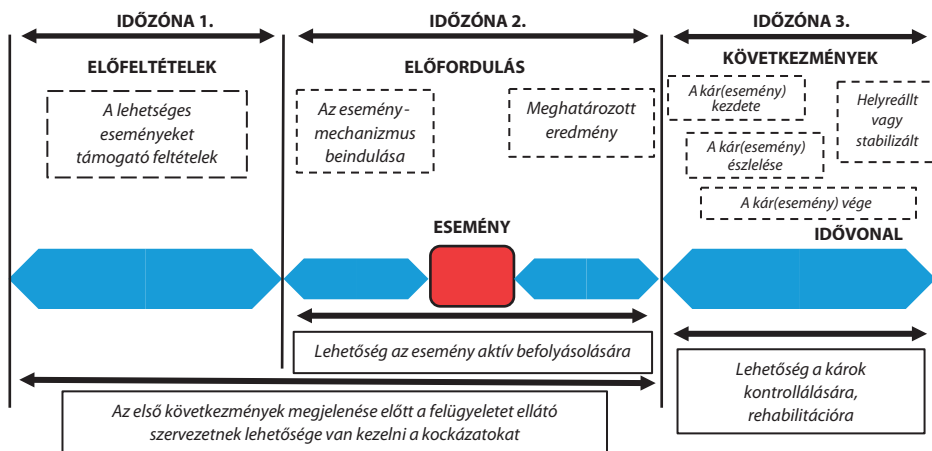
IDŐZÓNA 1.

IDŐZÓNA 2.

IDŐZÓNA 3.

ELŐFELTÉTELEK

A lehetséges eseményeket támogató feltételek

ELŐFORDULÁS

Az esemény-mechanizmus beindulása

Meghatározott eredmény

KÖVETKEZMÉNYEK

A kár(esemény) kezdete

Helyreállt vagy stabilizált

A kár(esemény) észlelése

A kár(esemény) vége

ESEMÉNY

IDŐVONAL

Lehetőség az esemény aktív befolyásolására

Lehetőség a károk kontrollálására, rehabilitációra

Az első következmények megjelenése előtt a felügyeletet ellátó szervezetnek lehetősége van kezelni a kockázatokat